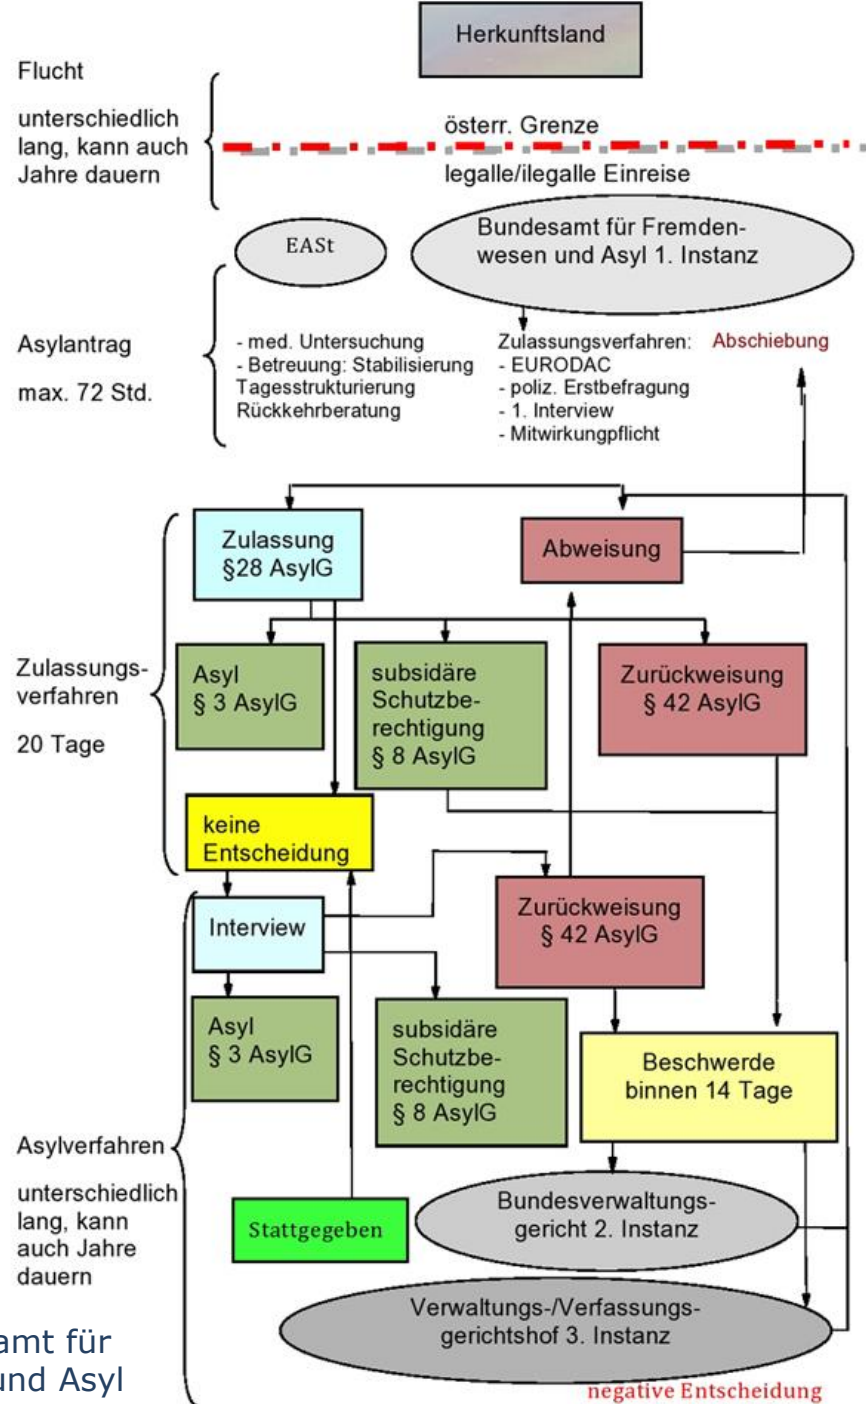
Herkunftsland

Flucht

unterschiedlich lang, kann auch Jahre dauern

österr. Grenze

legalle/ilegalle Einreise

EASt

Bundesamt für Fremdenwesen und Asyl 1. Instanz

Asylantrag

max. 72 Std.

- med. Untersuchung
- Betreuung: Stabilisierung
Tagesstrukturierung
Rückkehrberatung

Zulassungsverfahren:
- EURODAC
- poliz. Erstbefragung
- 1. Interview
- Mitwirkungpflicht

Abschiebung

Zulassung §28 AsylG

Abweisung

Zulassungsverfahren

20 Tage

Asyl § 3 AsylG

subsidäre Schutzberechtigung § 8 AsylG

Zurückweisung § 42 AsylG

keine Entscheidung

Interview

Zurückweisung § 42 AsylG

Asyl § 3 AsylG

subsidäre Schutzberechtigung § 8 AsylG

Beschwerde binnen 14 Tage

Asylverfahren

unterschiedlich lang, kann auch Jahre dauern

Stattgegeben

Bundesverwaltungsgericht 2. Instanz

Verwaltungs-/Verfassungsgerichtshof 3. Instanz

amt für
und Asyl

negative Entscheidung